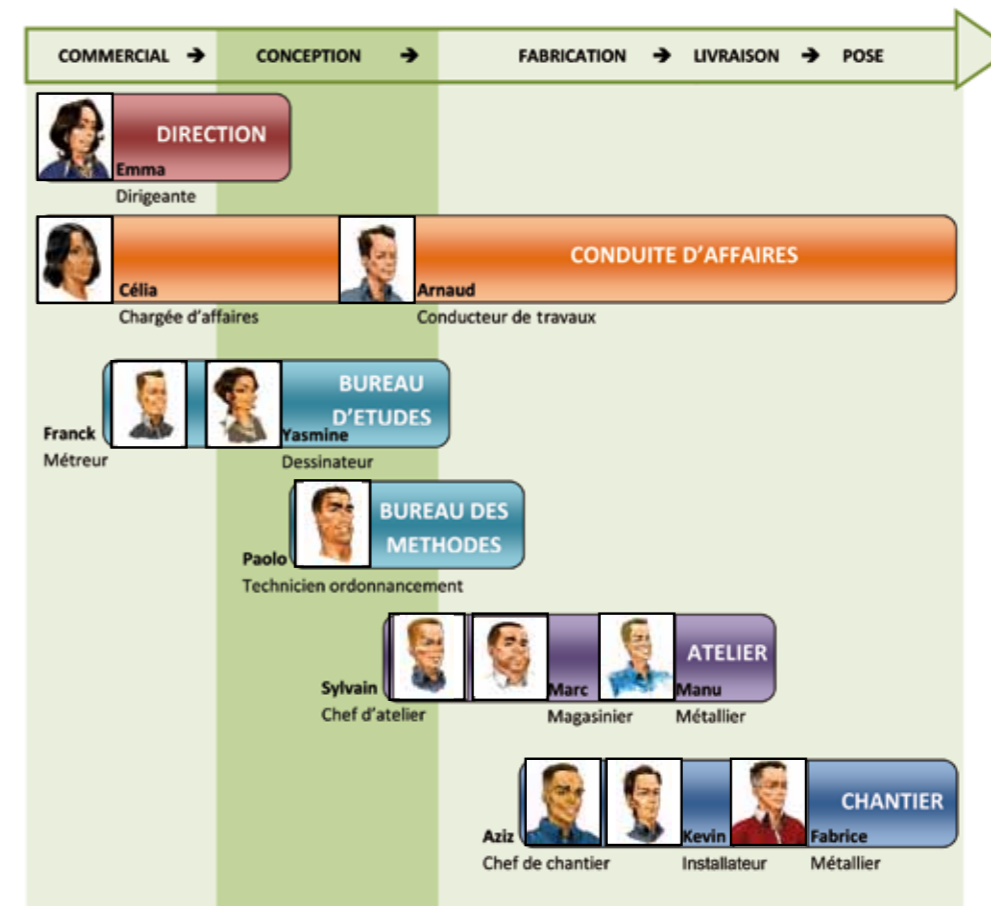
COMMERCIAL ➔ CONCEPTION ➔ FABRICATION ➔ LIVRAISON ➔ POSE

DIRECTION
Emma
Dirigeante

CONDUITE D'AFFAIRES
Célia
Chargée d'affaires
Arnaud
Conducteur de travaux

BUREAU D'ETUDES
Franck
Métreur
Yasmine
Dessinateur

BUREAU DES METHODES
Paolo
Technicien ordonnancement

ATELIER
Sylvain
Chef d'atelier
Marc
Magasinier
Manu
Métallier

CHANTIER
Aziz
Chef de chantier
Kevin
Installateur
Fabrice
Métallier